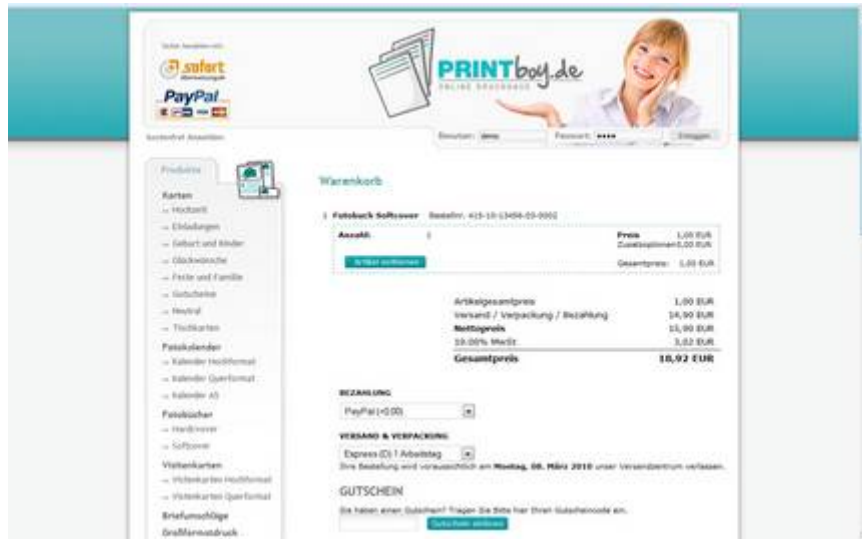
Sicher bezahlen mit:
sofort überweisung.de
PayPal

PRINTboy.de
ONLINE DRUCKEREI

Kostenfrei Anmelden
Benutzer: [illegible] Passwort: •••• Einloggen

Produkte
Karten
– Hochzeit
– Einladungen
– Geburt und Kinder
– Glückwünsche
– Feste und Familie
– Gutscheine
– Neutral
– Tischkarten
Fotokalender
– Kalender Hochformat
– Kalender Querformat
– Kalender A5
Fotobücher
– Hardcover
– Softcover
Visitenkarten
– Visitenkarten Hochformat
– Visitenkarten Querformat
Briefumschläge
Großformatdruck

Warenkorb

1 Fotobuch Softcover Bestellnr. 415-10-13456-05-0002
Anzahl: 1
Preis 1,00 EUR
Zusatzoptionen 0,00 EUR
Artikel entfernen
Gesamtpreis: 1,00 EUR

| | |
|---|---|
| Artikelgesamtpreis | 1,00 EUR |
| Versand / Verpackung / Bezahlung | 14,90 EUR |
| Nettopreis | 15,90 EUR |
| 19.00% MwSt. | 3,02 EUR |
| Gesamtpreis | 18,92 EUR |

BEZAHLUNG
PayPal (+0,00)

VERSAND & VERPACKUNG
Express (D) 1 Arbeitstag
Ihre Bestellung wird voraussichtlich am Montag, 08. März 2010 unser Versandzentrum verlassen.

GUTSCHEIN
Sie haben einen Gutschein? Tragen Sie Bitte hier Ihren Gutscheincode ein.
Gutschein einlösen